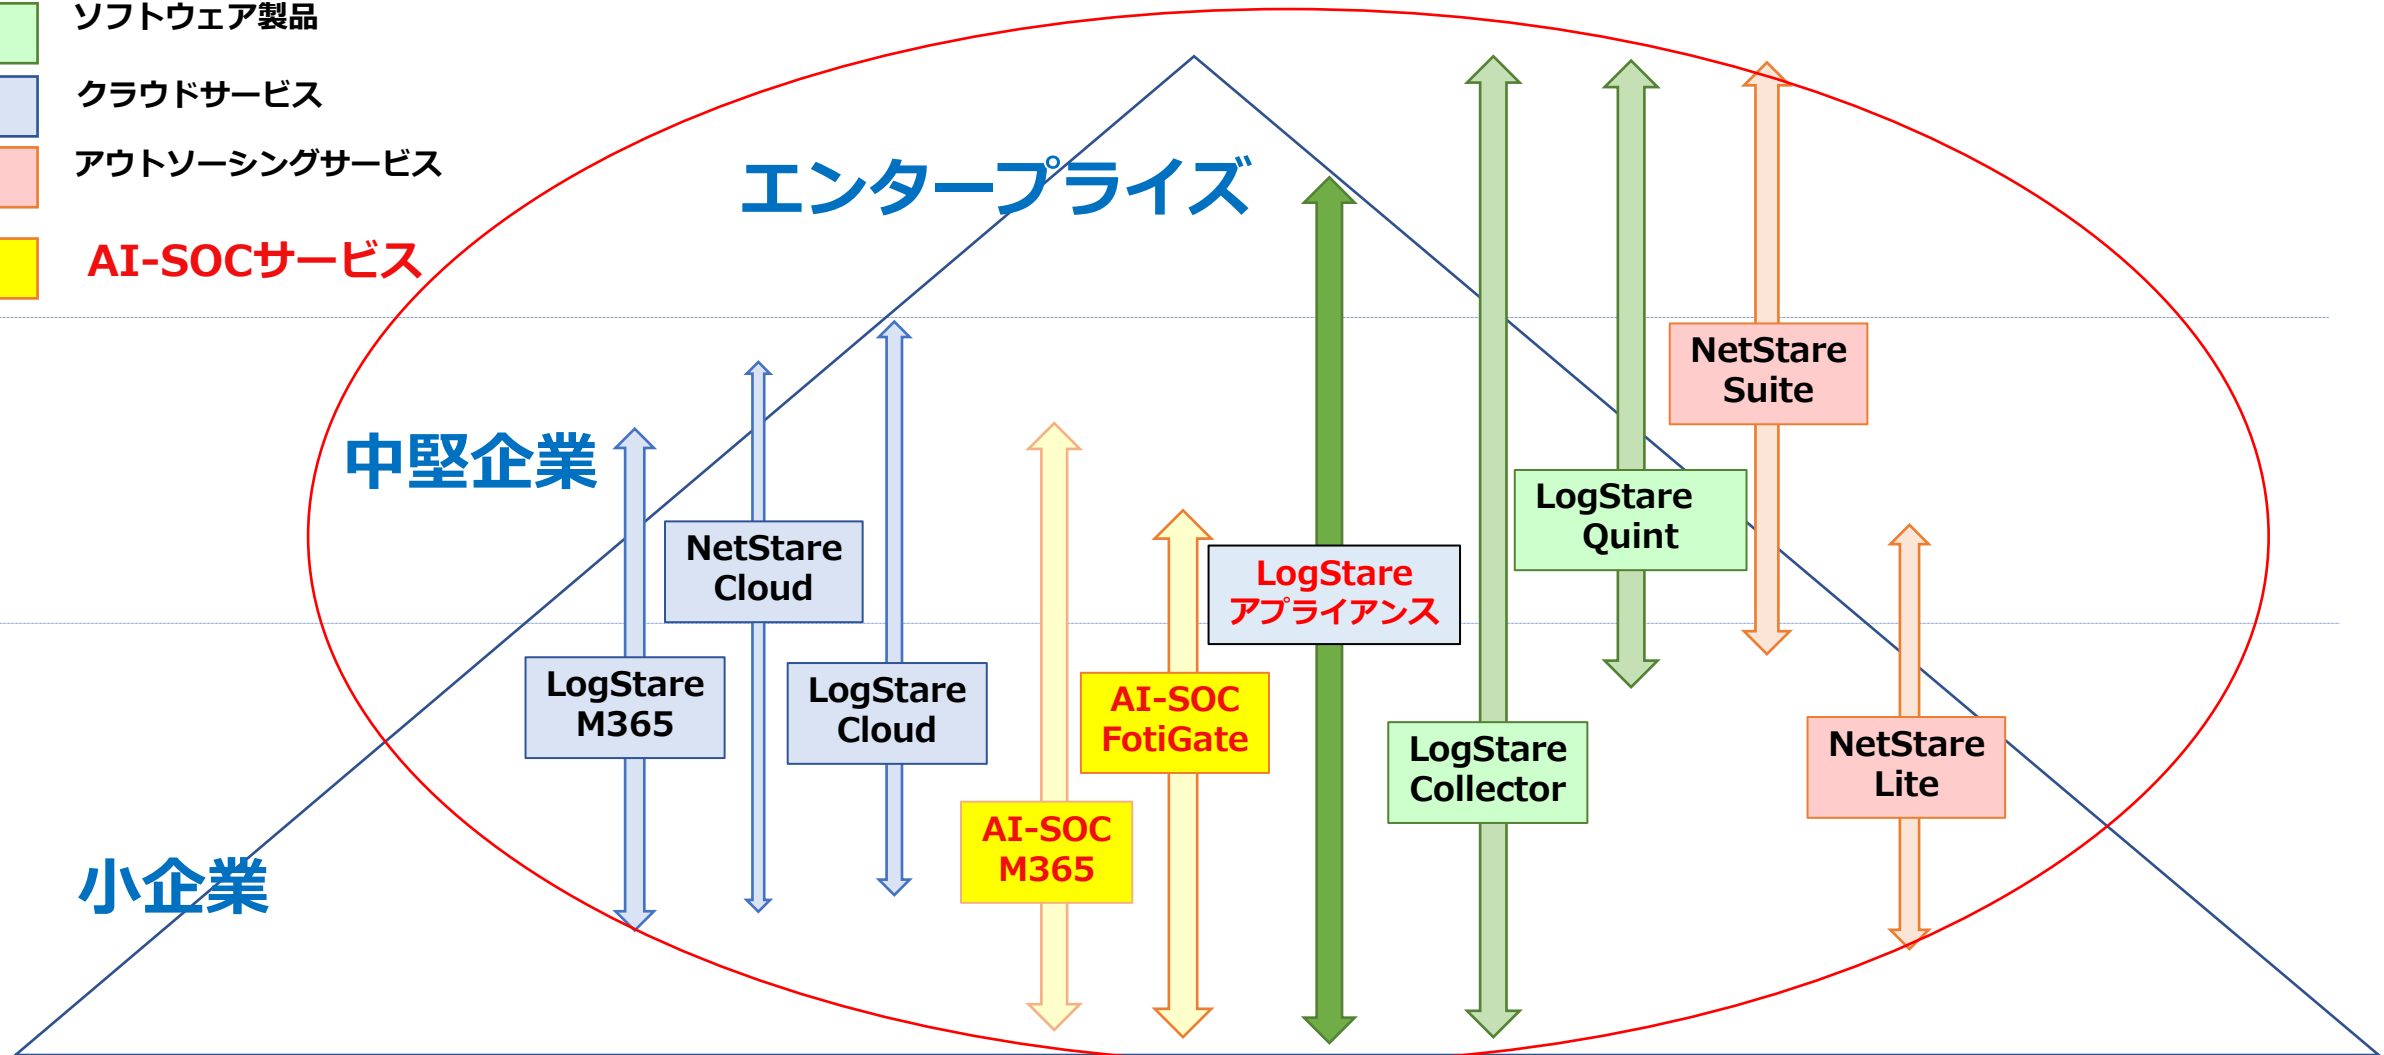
ソフトウェア製品

クラウドサービス

アウトソーシングサービス

AI-SOCサービス

エンタープライズ

中堅企業

小企業

NetStare Suite

LogStare Quint

NetStare Cloud

LogStare アプライアンス

LogStare M365

LogStare Cloud

AI-SOC FotiGate

LogStare Collector

NetStare Lite

AI-SOC M365